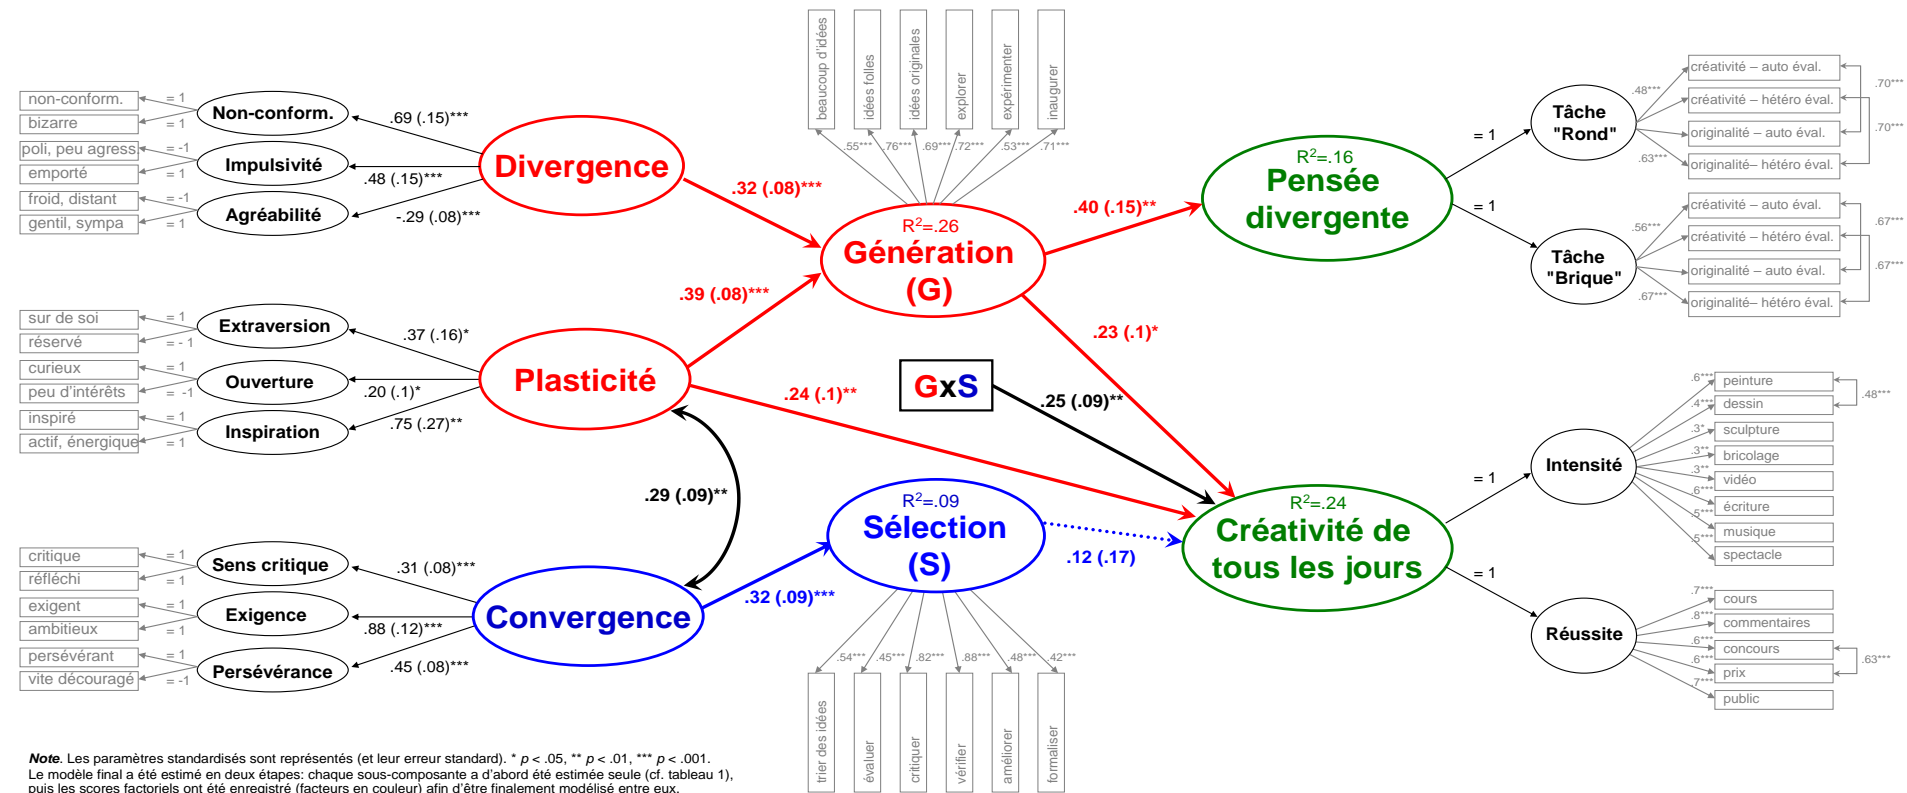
non-conform.
bizarre
poli, peu agress
emporté
froid, distant
gentil, sympa
= 1
= 1
= -1
= 1
= -1
= 1
Non-conform.
Impulsivité
Agréabilité
.69 (.15)***
.48 (.15)***
-.29 (.08)***
Divergence
.32 (.08)***

beaucoup d'idées
idées folles
idées originales
explorer
expérimenter
inaugurer
.55***
.76***
.69***
.72***
.53***
.71***

$R^2$=.26
Génération
(G)
.40 (.15)**
$R^2$=.16
Pensée
divergente
= 1
= 1
Tâche
"Rond"
Tâche
"Brique"
.48***
.63***
.56***
.67***
créativité – auto éval.
créativité – hétéro éval.
originalité – auto éval.
originalité– hétéro éval.
créativité – auto éval.
créativité – hétéro éval.
originalité – auto éval.
originalité– hétéro éval.
.70***
.70***
.67***
.67***

sur de soi
réservé
curieux
peu d'intérêts
inspiré
actif, énergique
= 1
= - 1
= 1
= -1
= 1
= 1
Extraversion
Ouverture
Inspiration
.37 (.16)*
.20 (.1)*
.75 (.27)**
Plasticité
.39 (.08)***
.24 (.1)**
.23 (.1)*
GxS
.25 (.09)**
.29 (.09)**

peinture
dessin
sculpture
bricolage
vidéo
écriture
musique
spectacle
.6***
.4***
.3*
.3**
.3**
.6***
.5***
.5***
.48***
Intensité
= 1
$R^2$=.24
Créativité de
tous les jours
= 1
Réussite
cours
commentaires
concours
prix
public
.7***
.8***
.6***
.6***
.7***
.63***

critique
réfléchi
exigent
ambitieux
persévérant
vite découragé
= 1
= 1
= 1
= 1
= 1
= -1
Sens critique
Exigence
Persévérance
.31 (.08)***
.88 (.12)***
.45 (.08)***
Convergence
.32 (.09)***
$R^2$=.09
Sélection
(S)
.12 (.17)
.54***
.45***
.82***
.88***
.48***
.42***
trier des idées
évaluer
critiquer
vérifier
améliorer
formaliser

Note. Les paramètres standardisés sont représentés (et leur erreur standard). * p < .05, ** p < .01, *** p < .001.
Le modèle final a été estimé en deux étapes: chaque sous-composante a d'abord été estimée seule (cf. tableau 1), puis les scores factoriels ont été enregistré (facteurs en couleur) afin d'être finalement modélisé entre eux.